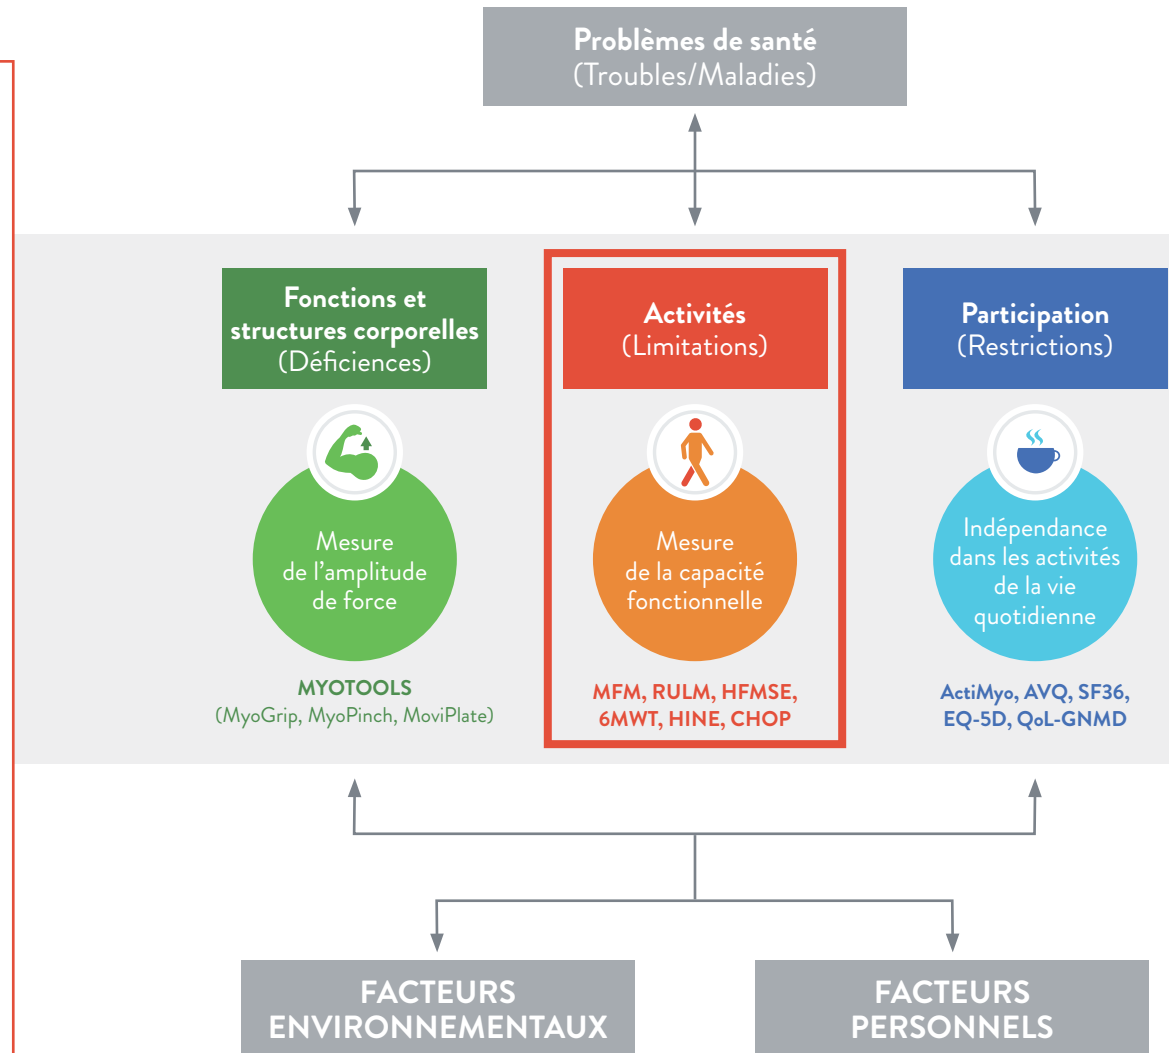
Problèmes de santé
(Troubles/Maladies)

Fonctions et structures corporelles
(Déficiences)

Mesure de l'amplitude de force

MYOTOOLS
(MyoGrip, MyoPinch, MoviPlate)

Activités
(Limitations)

Mesure de la capacité fonctionnelle

MFM, RULM, HFMSE, 6MWT, HINE, CHOP

Participation
(Restrictions)

Indépendance dans les activités de la vie quotidienne

ActiMyo, AVQ, SF36, EQ-5D, QoL-GNMD

FACTEURS ENVIRONNEMENTAUX

FACTEURS PERSONNELS